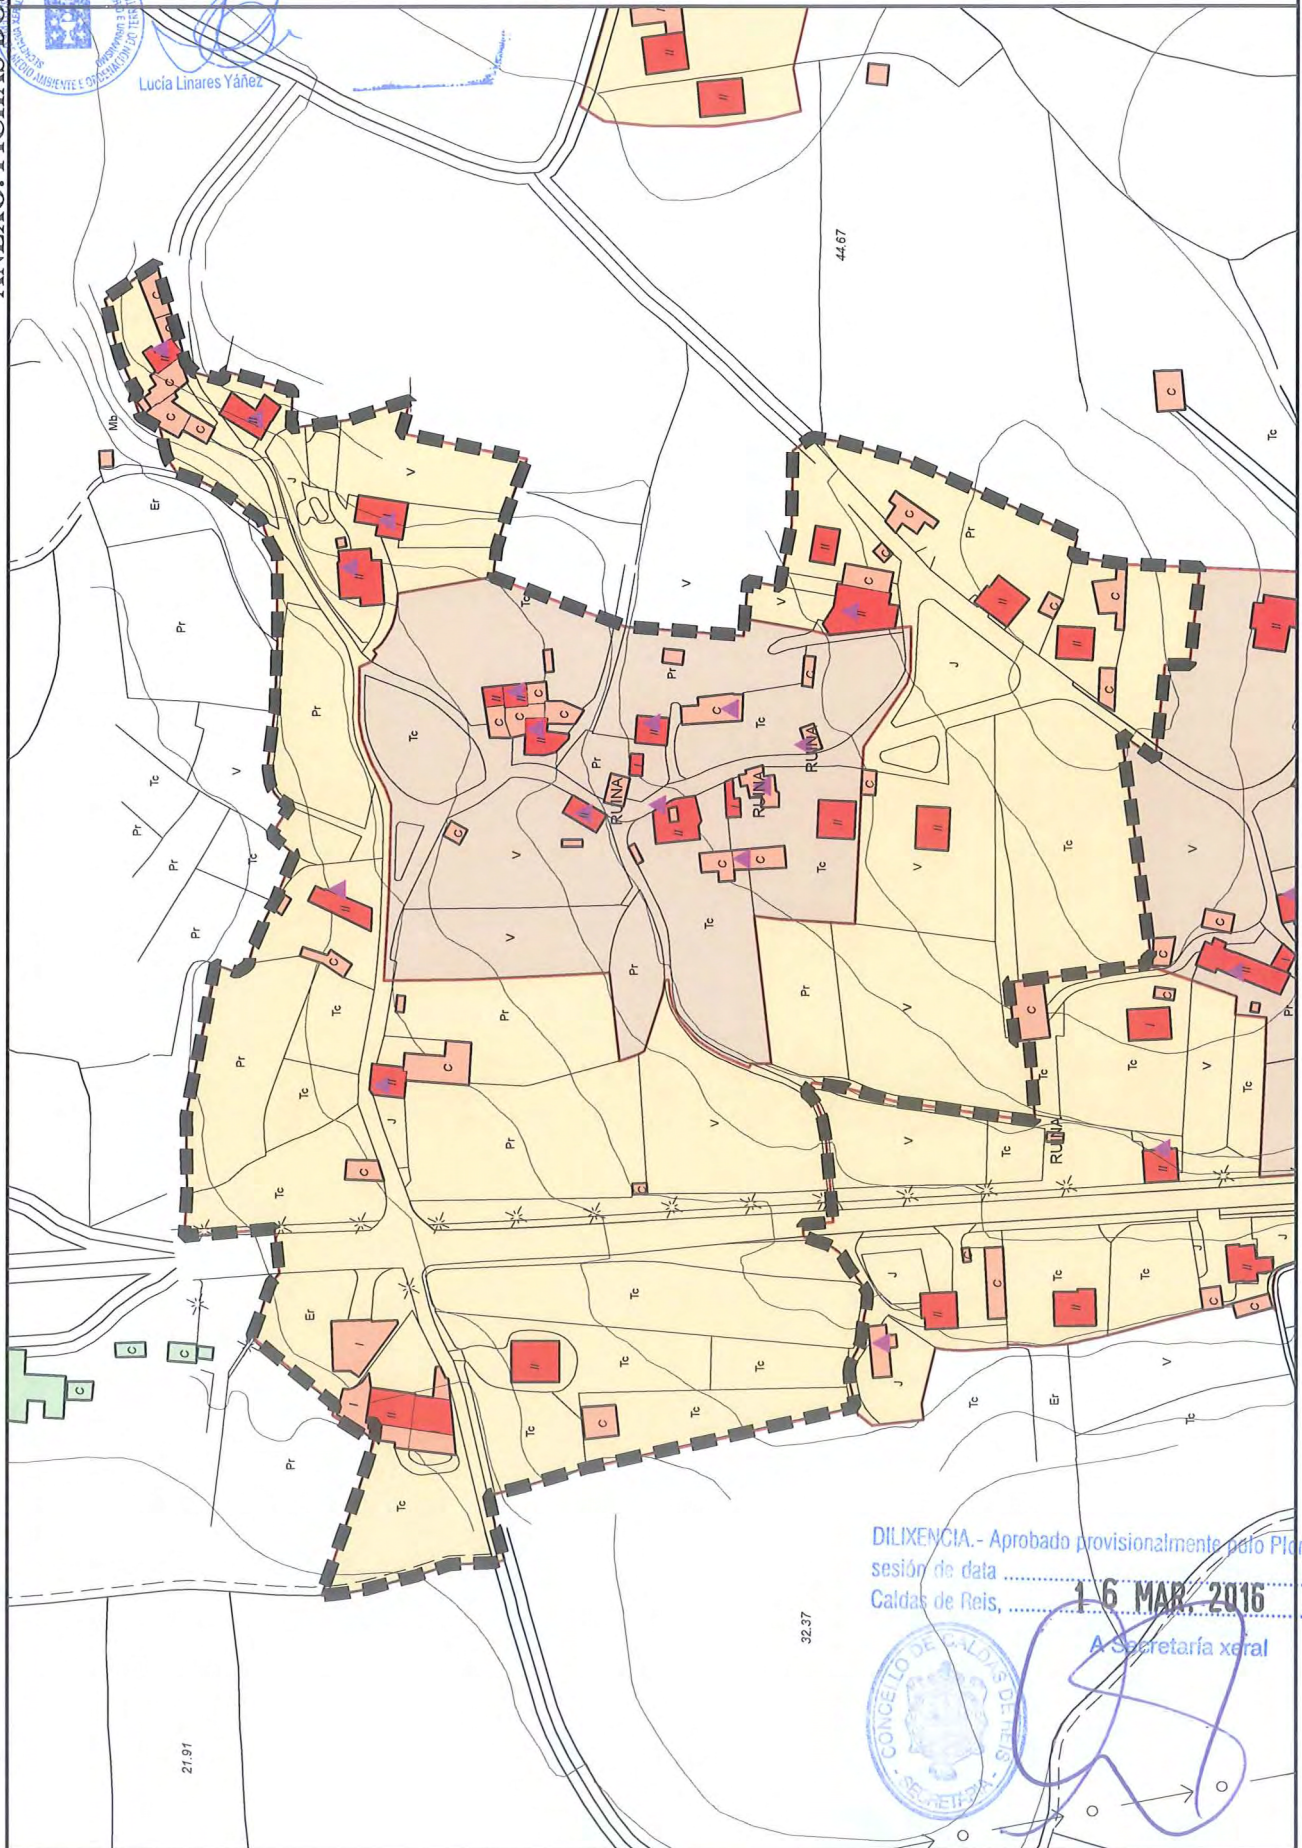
Lucía Linares Yáñez

44.67

Mb
Er
Pr
Tc
V
Pr
Pr
Pr
Tc
J
V
Pr
Tc
V
V
Tc
Pr
RUINA
RUINA
RUINA
Tc
V
Tc
Tc
Pr
J
Pr
Pr
V
V
Tc
Pr
V
J
V
Tc
V
Tc
V
Tc
RUINA
Tc
Tc
Tc
Pr
Er
Tc
Tc
Tc
Tc
Tc
J
J
Tc
Tc
J
V
Er
Tc
Tc
Pr

32.37
21.91

DILIXENCIA.- Aprobado provisionalmente polo Pl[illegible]
sesión de data ...............
Caldas de Reis, ........ 1 6 MAR 2016
A Secretaría xeral

CONCELLO DE CALDAS DE REIS
SECRETARÍA